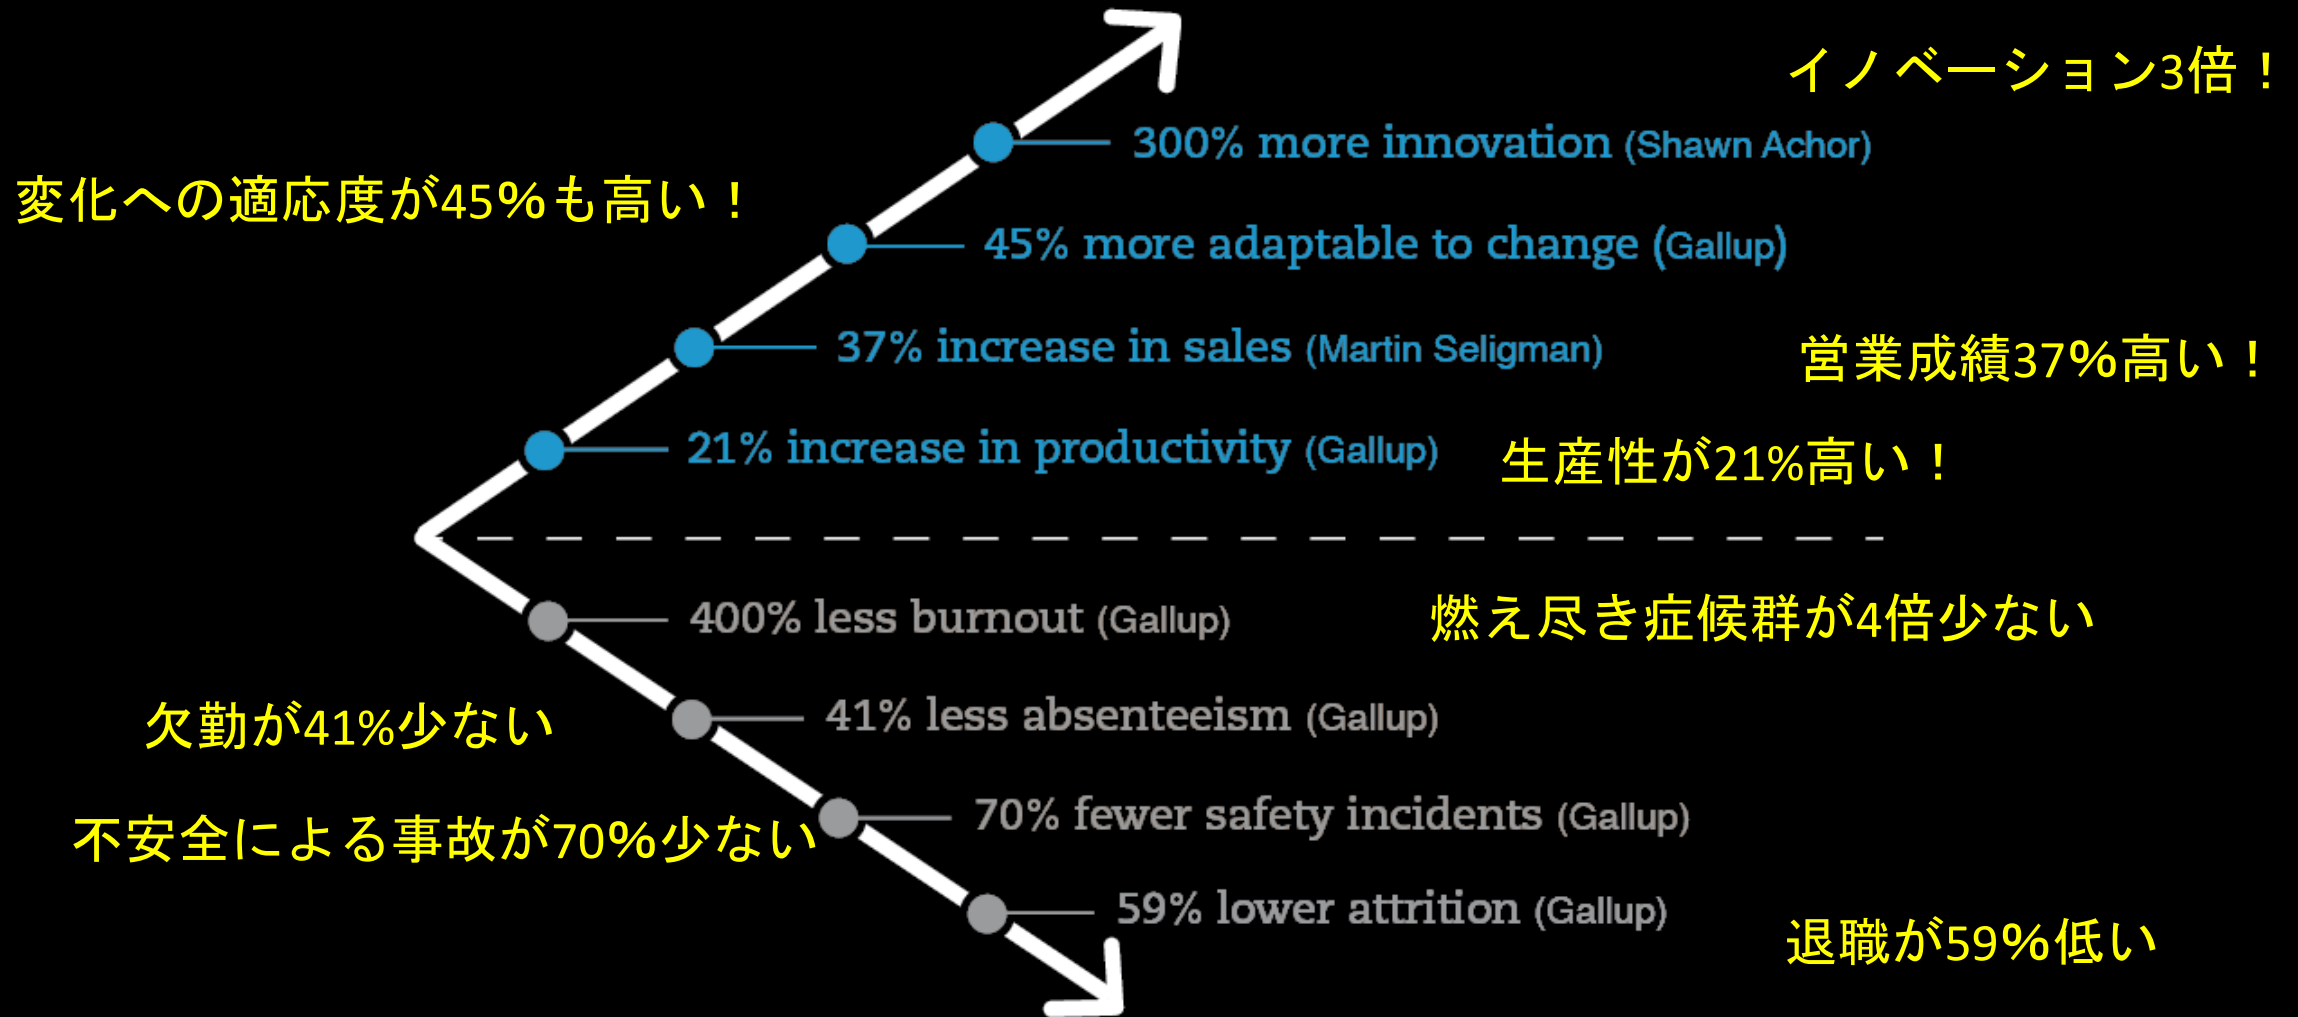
イノベーション3倍！

300% more innovation (Shawn Achor)

変化への適応度が45%も高い！

45% more adaptable to change (Gallup)

37% increase in sales (Martin Seligman)

営業成績37%高い！

21% increase in productivity (Gallup)

生産性が21%高い！

400% less burnout (Gallup)

燃え尽き症候群が4倍少ない

欠勤が41%少ない

41% less absenteeism (Gallup)

不安全による事故が70%少ない

70% fewer safety incidents (Gallup)

59% lower attrition (Gallup)

退職が59%低い